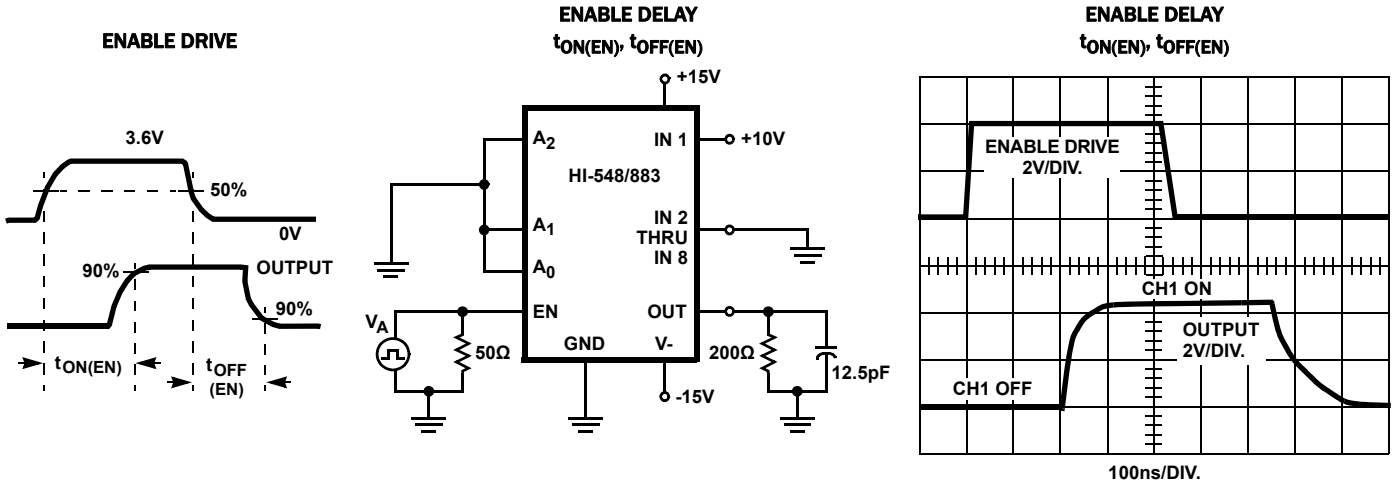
ENABLE DRIVE

3.6V

50%

0V

90%

OUTPUT

90%

$t_{ON(EN)}$

$t_{OFF}$ (EN)

ENABLE DELAY

$t_{ON(EN)}$, $t_{OFF(EN)}$

+15V

$A_2$

IN 1

+10V

HI-548/883

$A_1$

IN 2 THRU IN 8

$A_0$

EN

OUT

$V_A$

50Ω

GND

V-

200Ω

12.5pF

-15V

ENABLE DELAY

$t_{ON(EN)}$, $t_{OFF(EN)}$

ENABLE DRIVE 2V/DIV.

CH1 ON

OUTPUT 2V/DIV.

CH1 OFF

100ns/DIV.